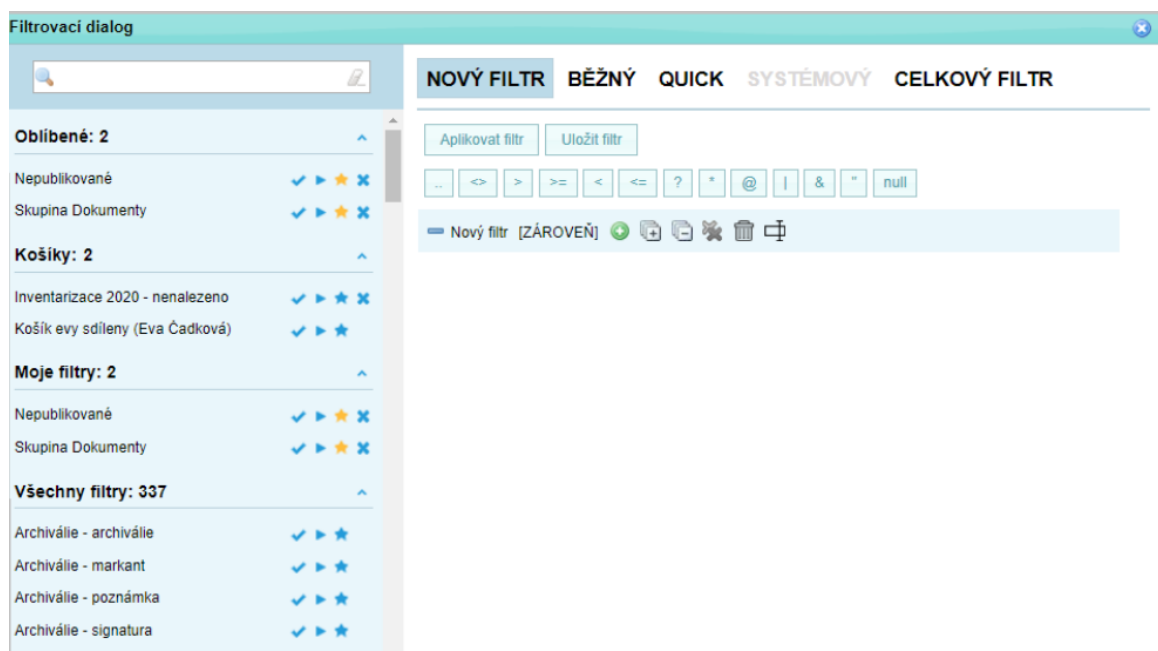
Filtrovací dialog

Oblíbené: 2
Nepublikované
Skupina Dokumenty

Košíky: 2
Inventarizace 2020 - nenalezeno
Košík evy sdíleny (Eva Čadková)

Moje filtry: 2
Nepublikované
Skupina Dokumenty

Všechny filtry: 337
Archiválie - archiválie
Archiválie - markant
Archiválie - poznámka
Archiválie - signatura

NOVÝ FILTR BĚŽNÝ QUICK SYSTÉMOVÝ CELKOVÝ FILTR

Aplikovat filtr Uložit filtr

.. <> > >= < <= ? * @ | & " null

Nový filtr [ZÁROVEŇ]